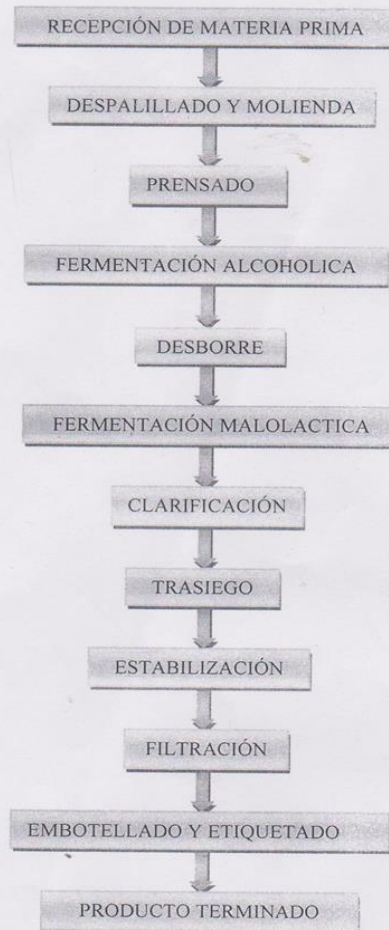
RECEPCIÓN DE MATERIA PRIMA

DESPALILLADO Y MOLIENDA

PRENSADO

FERMENTACIÓN ALCOHOLICA

DESBORRE

FERMENTACIÓN MALOLACTICA

CLARIFICACIÓN

TRASIEGO

ESTABILIZACIÓN

FILTRACIÓN

EMBOTELLADO Y ETIQUETADO

PRODUCTO TERMINADO